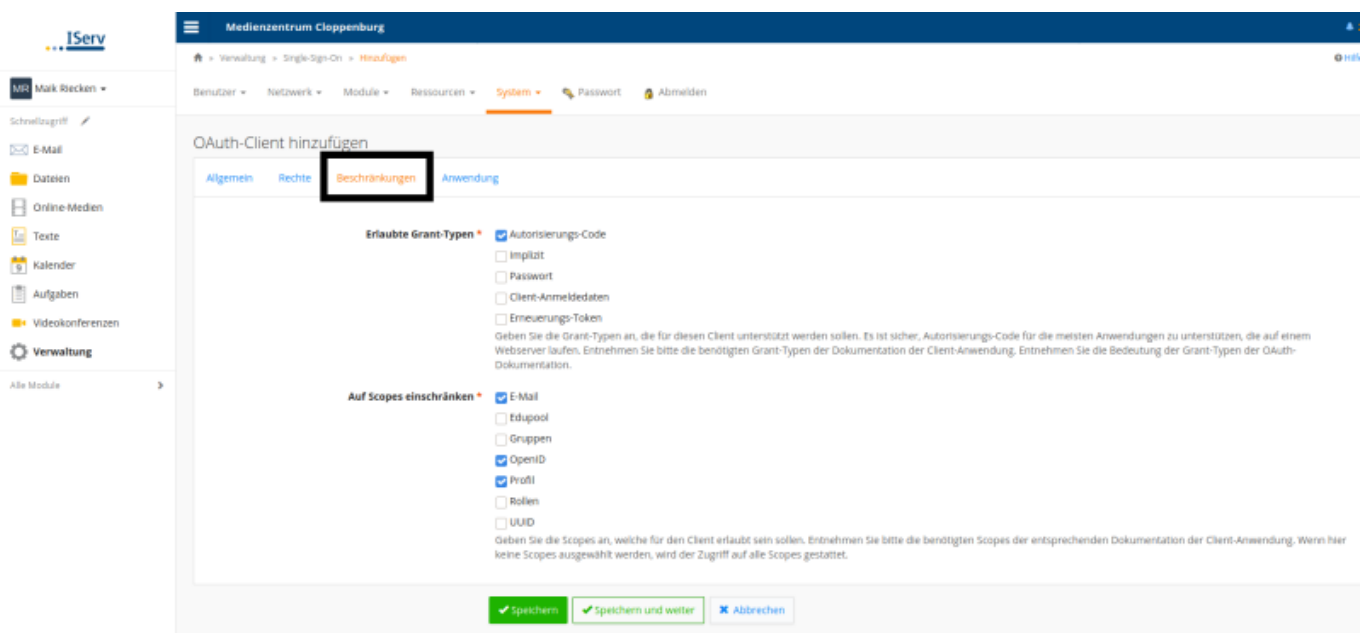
IServ

MR Maik Riecken

Schnellzugriff

E-Mail
Dateien
Online-Medien
Texte
Kalender
Aufgaben
Videokonferenzen
Verwaltung

Alle Module

Medienzentrum Cloppenburg

» Verwaltung » Single-Sign-On » Hinzufügen

Hilfe

Benutzer Netzwerk Module Ressourcen System Passwort Abmelden

OAuth-Client hinzufügen

Allgemein Rechte Beschränkungen Anwendung

Erlaubte Grant-Typen *
Autorisierungs-Code
Implizit
Passwort
Client-Anmeldedaten
Erneuerungs-Token
Geben Sie die Grant-Typen an, die für diesen Client unterstützt werden sollen. Es ist sicher, Autorisierungs-Code für die meisten Anwendungen zu unterstützen, die auf einem Webserver laufen. Entnehmen Sie bitte die benötigten Grant-Typen der Dokumentation der Client-Anwendung. Entnehmen Sie die Bedeutung der Grant-Typen der OAuth-Dokumentation.

Auf Scopes einschränken *
E-Mail
Edupool
Gruppen
OpenID
Profil
Rollen
UUID
Geben Sie die Scopes an, welche für den Client erlaubt sein sollen. Entnehmen Sie bitte die benötigten Scopes der entsprechenden Dokumentation der Client-Anwendung. Wenn hier keine Scopes ausgewählt werden, wird der Zugriff auf alle Scopes gestattet.

Speichern Speichern und weiter Abbrechen